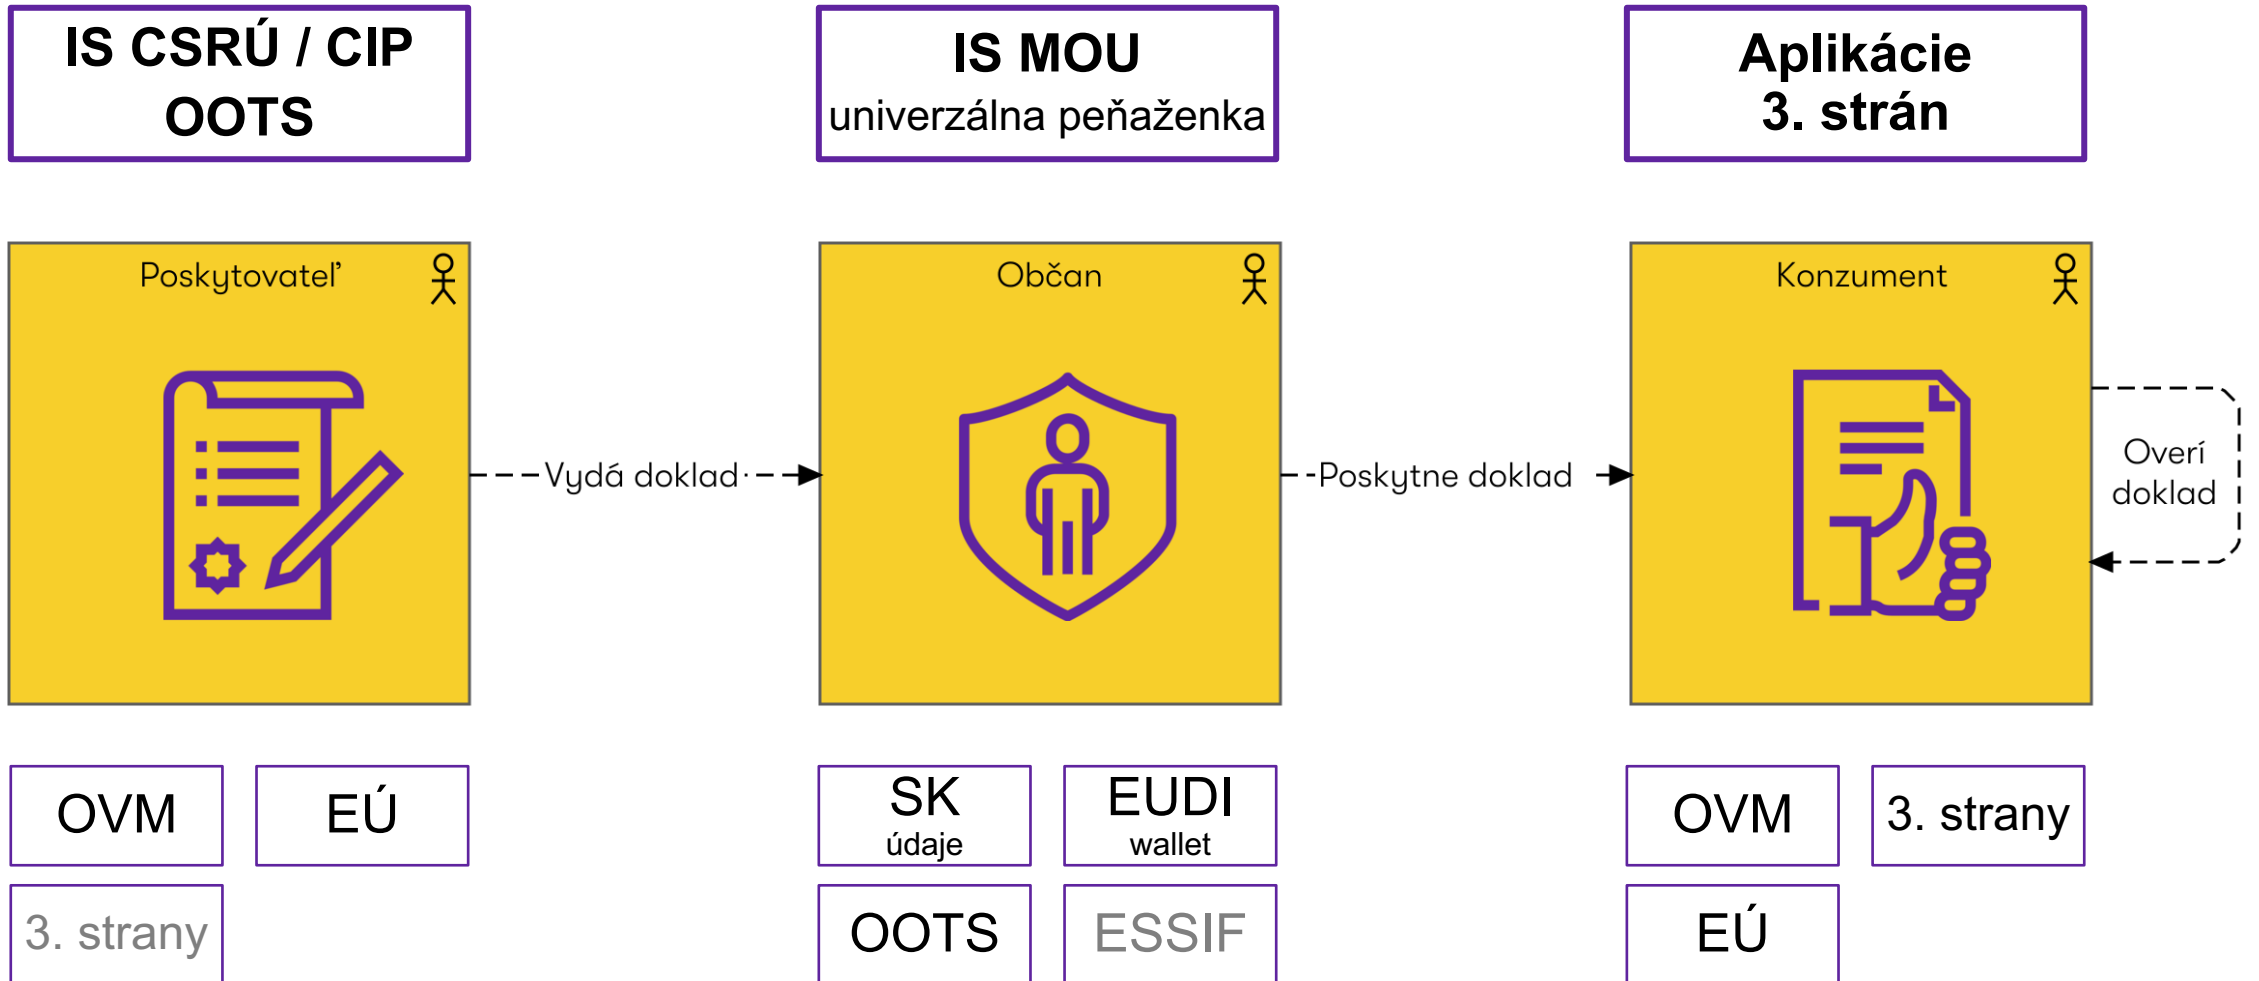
IS CSRÚ / CIP
OOTS

IS MOU
univerzálna peňaženka

Aplikácie
3. strán

Poskytovateľ

Vydá doklad

Občan

Poskytne doklad

Konzument

Overí doklad

OVM

EÚ

3. strany

SK
údaje

EUDI
wallet

OOTS

ESSIF

OVM

3. strany

EÚ